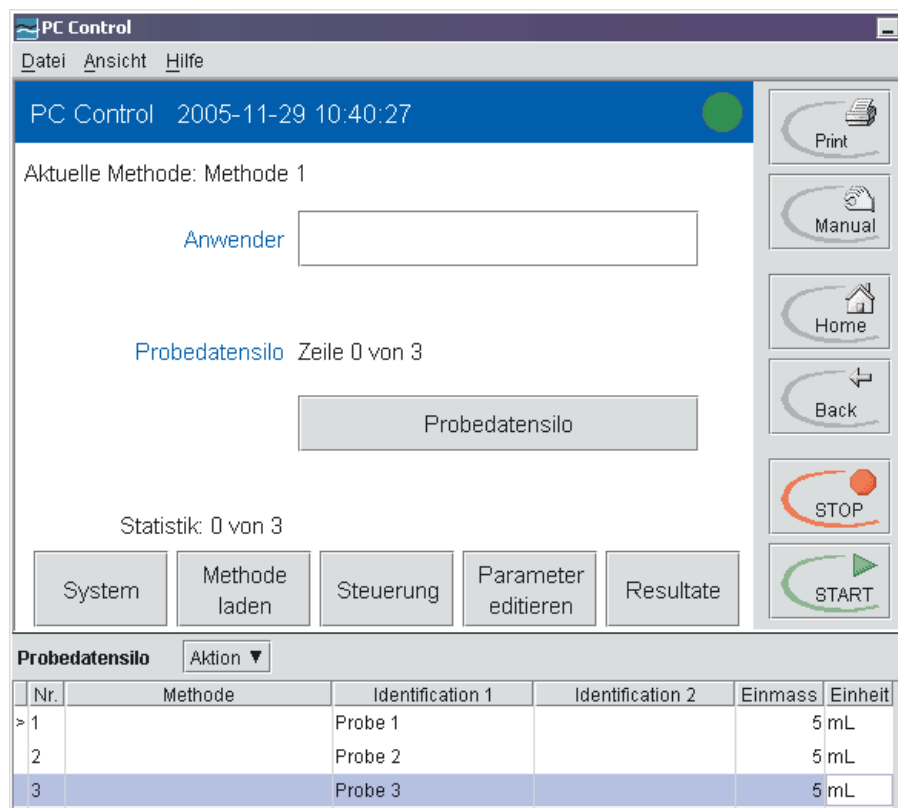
PC Control

Datei Ansicht Hilfe

PC Control 2005-11-29 10:40:27

Print

Aktuelle Methode: Methode 1

Anwender

Manual

Home

Probedatensilo Zeile 0 von 3

Back

Probedatensilo

STOP

Statistik: 0 von 3

System

Methode laden

Steuerung

Parameter editieren

Resultate

START

Probedatensilo Aktion ▼

| | Nr. | Methode | Identification 1 | Identification 2 | Einmass | Einheit |
|---|---|---|---|---|---|---|
| > | 1 | | Probe 1 | | 5 | mL |
| | 2 | | Probe 2 | | 5 | mL |
| | 3 | | Probe 3 | | 5 | mL |